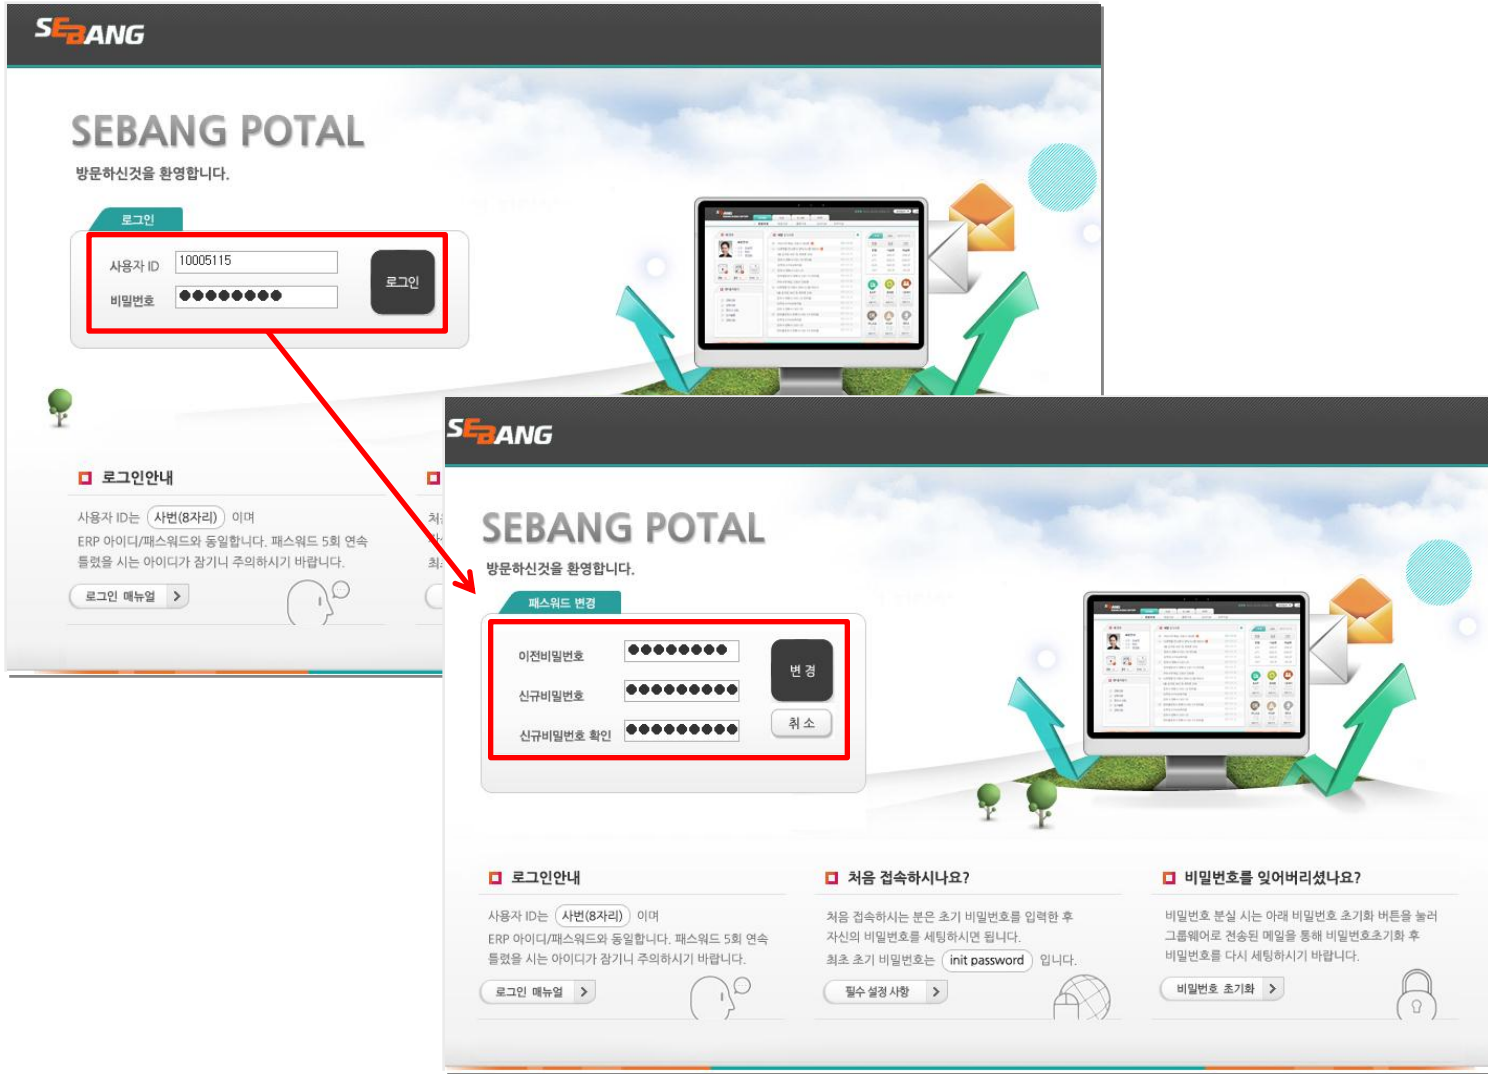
SEBANG

SEBANG POTAL
방문하신것을 환영합니다.

로그인
사용자 ID 10005115
비밀번호 ●●●●●●●●
로그인

로그인안내
사용자 ID는 사번(8자리) 이며
ERP 아이디/패스워드와 동일합니다. 패스워드 5회 연속 틀렸을 시는 아이디가 잠기니 주의하시기 바랍니다.
로그인 매뉴얼 >

SEBANG

SEBANG POTAL
방문하신것을 환영합니다.

패스워드 변경
이전비밀번호 ●●●●●●●●
신규비밀번호 ●●●●●●●●●
신규비밀번호 확인 ●●●●●●●●●
변 경
취 소

로그인안내
사용자 ID는 사번(8자리) 이며
ERP 아이디/패스워드와 동일합니다. 패스워드 5회 연속 틀렸을 시는 아이디가 잠기니 주의하시기 바랍니다.
로그인 매뉴얼 >

처음 접속하시나요?
처음 접속하시는 분은 초기 비밀번호를 입력한 후 자신의 비밀번호를 세팅하시면 됩니다.
최초 초기 비밀번호는 init password 입니다.
필수 설정 사항 >

비밀번호를 잊어버리셨나요?
비밀번호 분실 시는 아래 비밀번호 초기화 버튼을 눌러 그룹웨어로 전송된 메일을 통해 비밀번호초기화 후 비밀번호를 다시 세팅하시기 바랍니다.
비밀번호 초기화 >